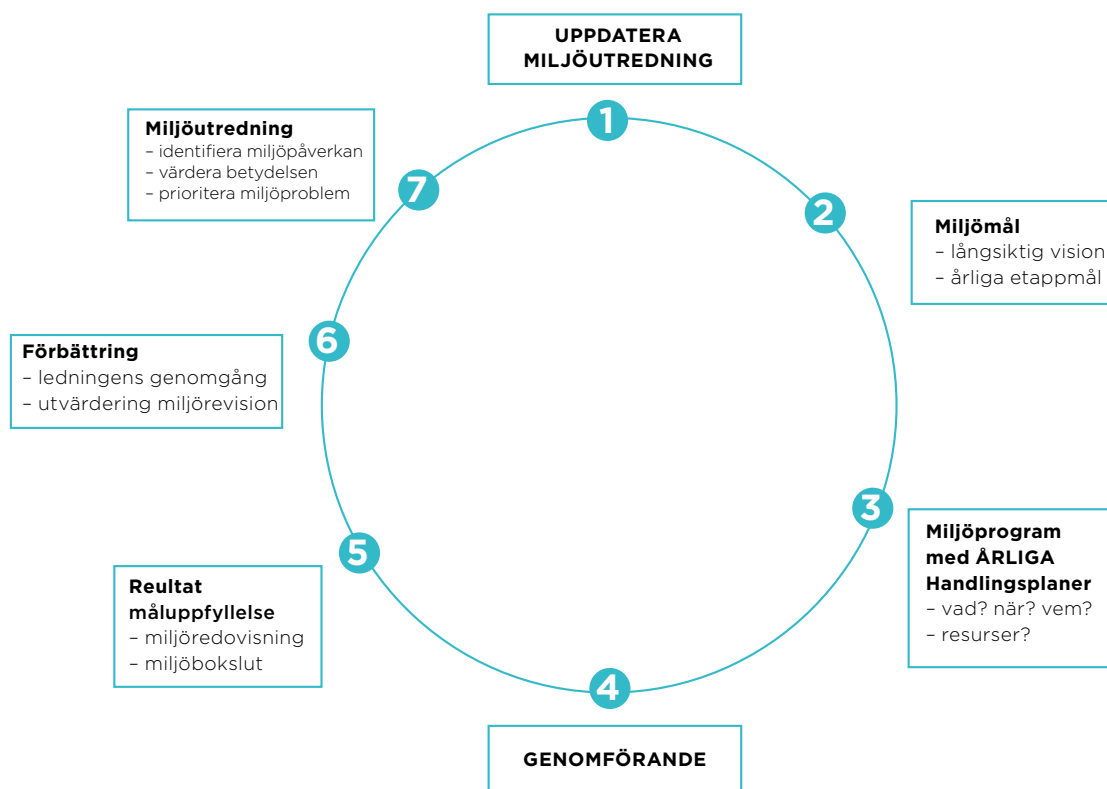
UPPDATERA MILJÖUTREDNING

1

2

Miljömål
– långsiktig vision
– årliga etappmål

3

Miljöprogram med ÅRLIGA Handlingsplaner
– vad? när? vem?
– resurser?

4

GENOMFÖRANDE

5

Reultat måluppfyllelse
– miljöredovisning
– miljöbokslut

6

Förbättring
– ledningens genomgång
– utvärdering miljörevision

7

Miljöutredning
– identifiera miljöpåverkan
– värdera betydelsen
– prioritera miljöproblem